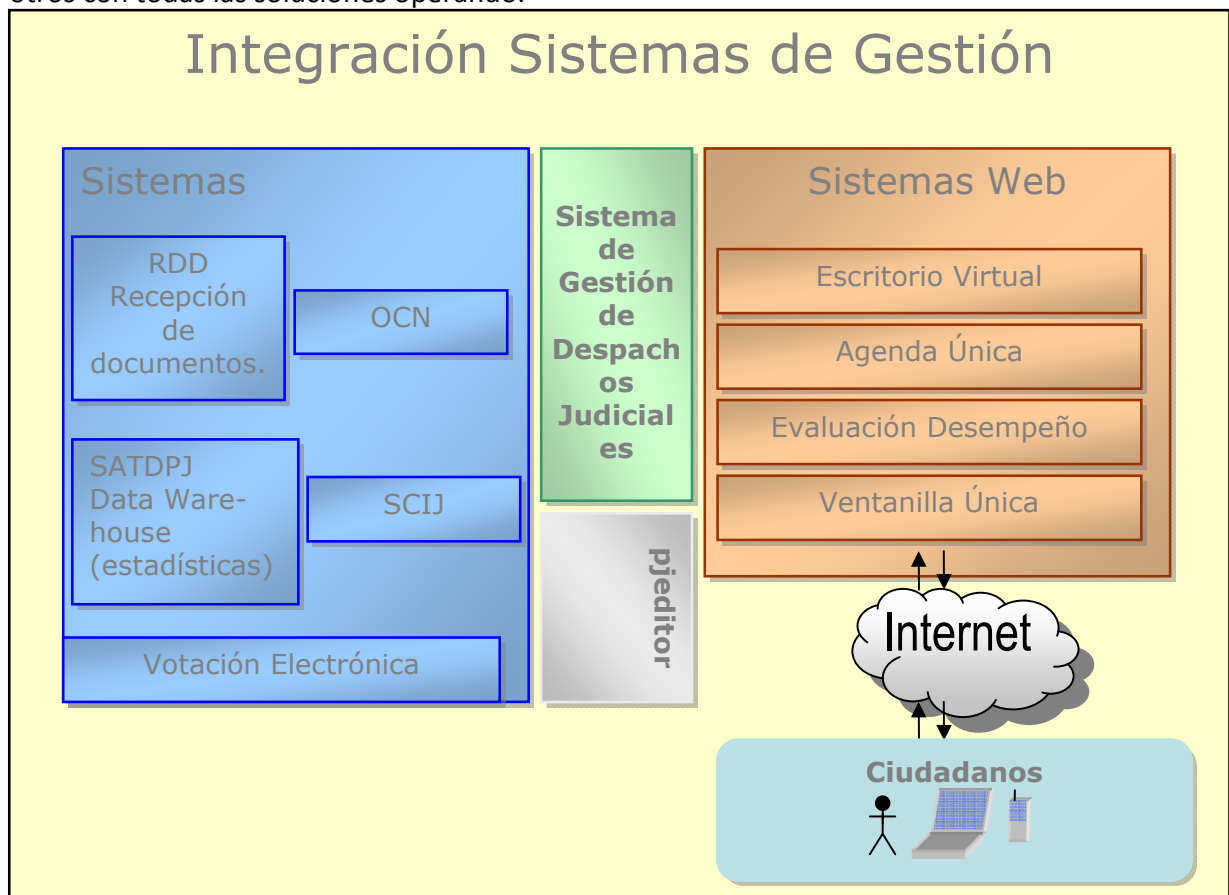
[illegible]

Integración Sistemas de Gestión

Sistemas

RDD Recepción de documentos.

OCN

SATDPJ Data Warehouse (estadísticas)

SCIJ

Votación Electrónica

Sistema de Gestión de Despachos Judiciales

pjeditor

Sistemas Web

Escritorio Virtual

Agenda Única

Evaluación Desempeño

Ventanilla Única

Internet

Ciudadanos